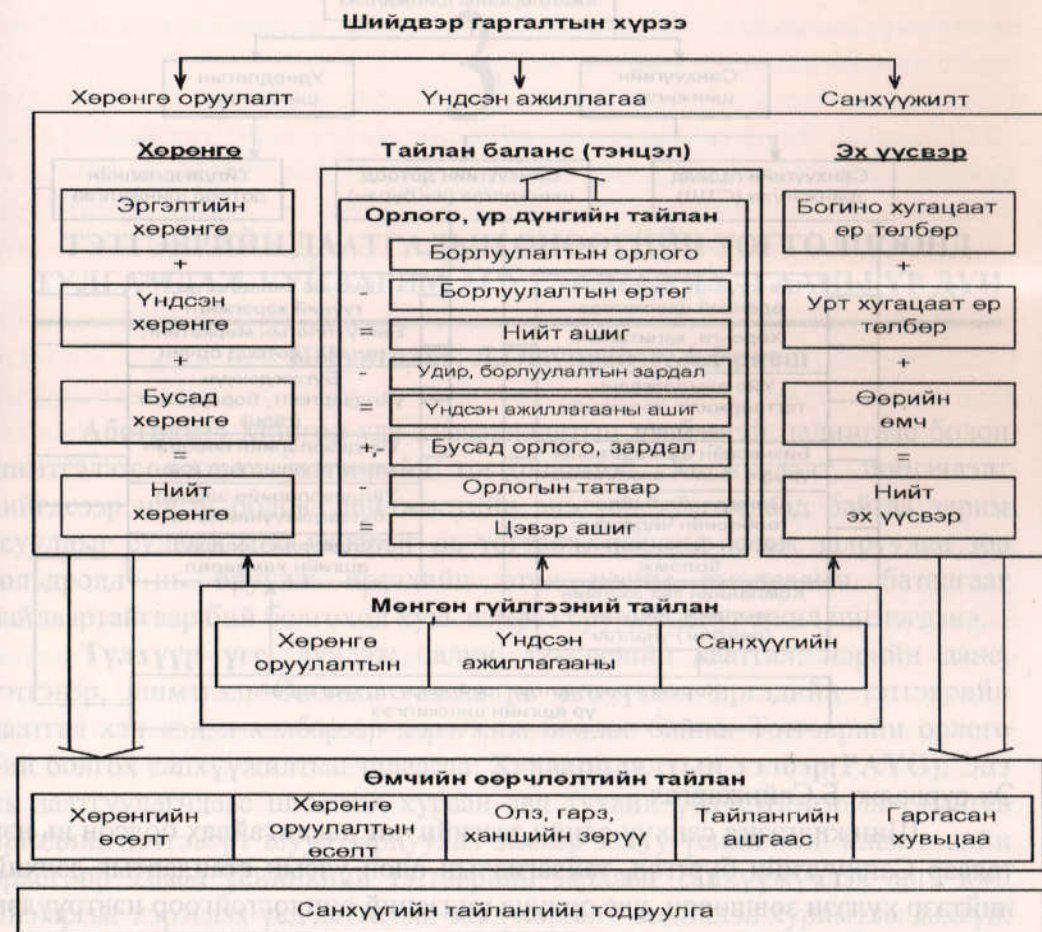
Шийдвэр гаргалтын хүрээ

Хөрөнгө оруулалт

Үндсэн ажиллагаа

Санхүүжилт

Хөрөнгө

Эргэлтийн хөрөнгө

+

Үндсэн хөрөнгө

+

Бусад хөрөнгө

=

Нийт хөрөнгө

Тайлан баланс (тэнцэл)

Орлого, үр дүнгийн тайлан

Борлуулалтын орлого

- Борлуулалтын өртөг

= Нийт ашиг

- Удир, борлуулалтын зардал

= Үндсэн ажиллагааны ашиг

+,- Бусад орлого, зардал

- Орлогын татвар

= Цэвэр ашиг

Эх үүсвэр

Богино хугацаат өр төлбөр

+

Урт хугацаат өр төлбөр

+

Өөрийн өмч

=

Нийт эх үүсвэр

Мөнгөн гүйлгээний тайлан

Хөрөнгө оруулалтын

Үндсэн ажиллагааны

Санхүүгийн

Өмчийн өөрчлөлтийн тайлан

Хөрөнгийн өсөлт

Хөрөнгө оруулалтын өсөлт

Олз, гарз, ханшийн зөрүү

Тайлангийн ашгаас

Гаргасан хувьцаа

Санхүүгийн тайлангийн тодруулга